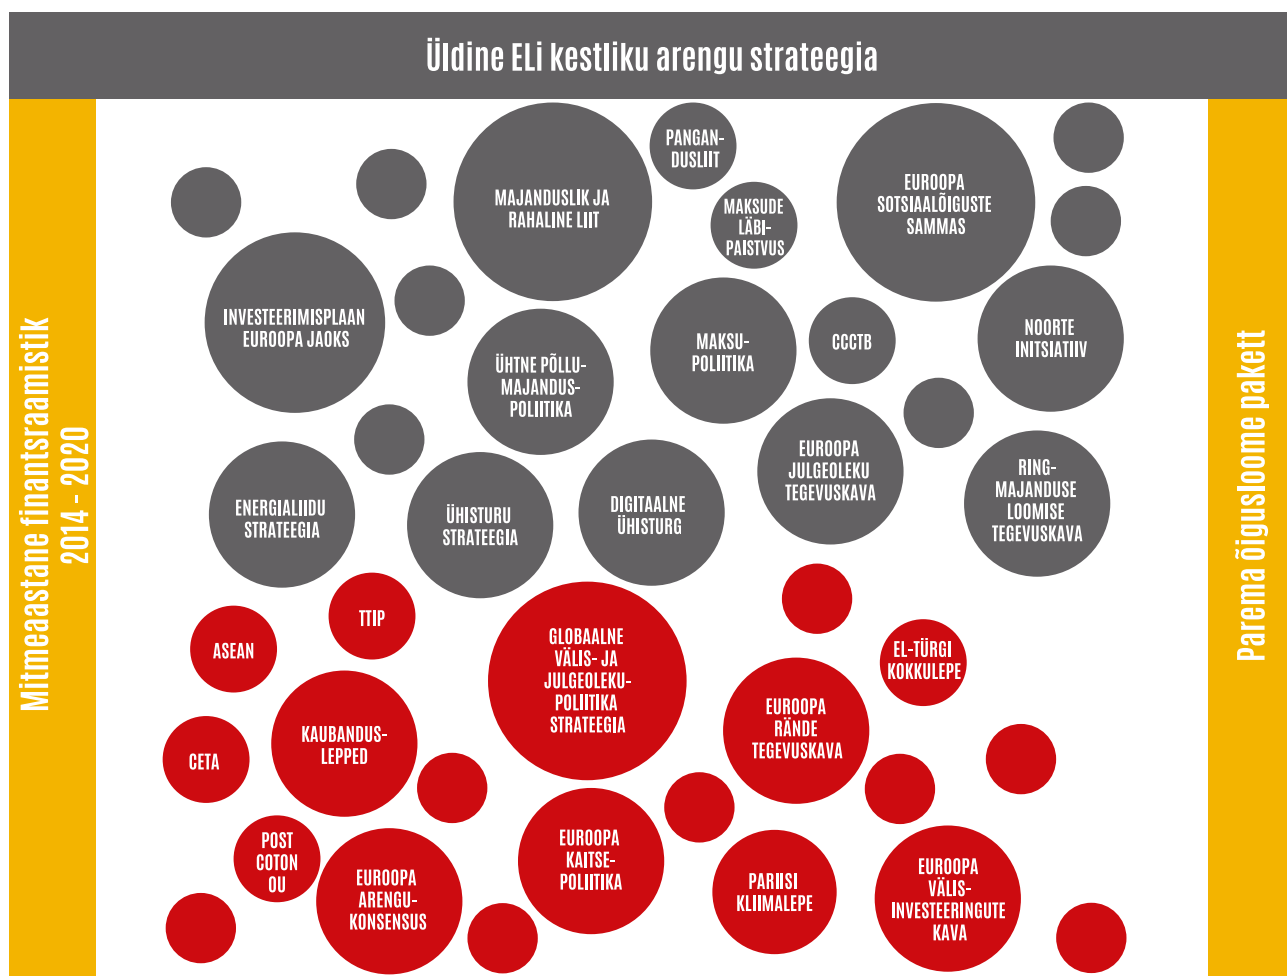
Üldine ELi kestliku arengu strateegia

Mitmeaastane finantsraamistik 2014 - 2020

PANGANDUSLIIT

MAJANDUSLIK JA RAHALINE LIIT

MAKSUDE LÄBIPAISTVUS

EUROOPA SOTSIAALÕIGUSTE SAMMAS

INVESTEERIMISPLAAN EUROOPA JAOKS

ÜHTNE PÕLLUMAJANDUSPOLIITIKA

MAKSUPOLIITIKA

CCCTB

NOORTE INITSIATIIV

EUROOPA JULGEOLEKU TEGEVUSKAVA

RINGMAJANDUSE LOOMISE TEGEVUSKAVA

ENERGIALIIDU STRATEEGIA

ÜHISTURU STRATEEGIA

DIGITAALNE ÜHISTURG

TTIP

ASEAN

GLOBAALNE VÄLIS- JA JULGEOLEKUPOLIITIKA STRATEEGIA

EL-TÜRGI KOKKULEPE

KAUBANDUSLEPPED

EUROOPA RÄNDE TEGEVUSKAVA

CETA

POST COTON OU

EUROOPA ARENGUKONSENSUS

EUROOPA KAITSEPOLIITIKA

PARIISI KLIIMALEPE

EUROOPA VÄLISINVESTEERINGUTE KAVA

Parema õigusloome pakett